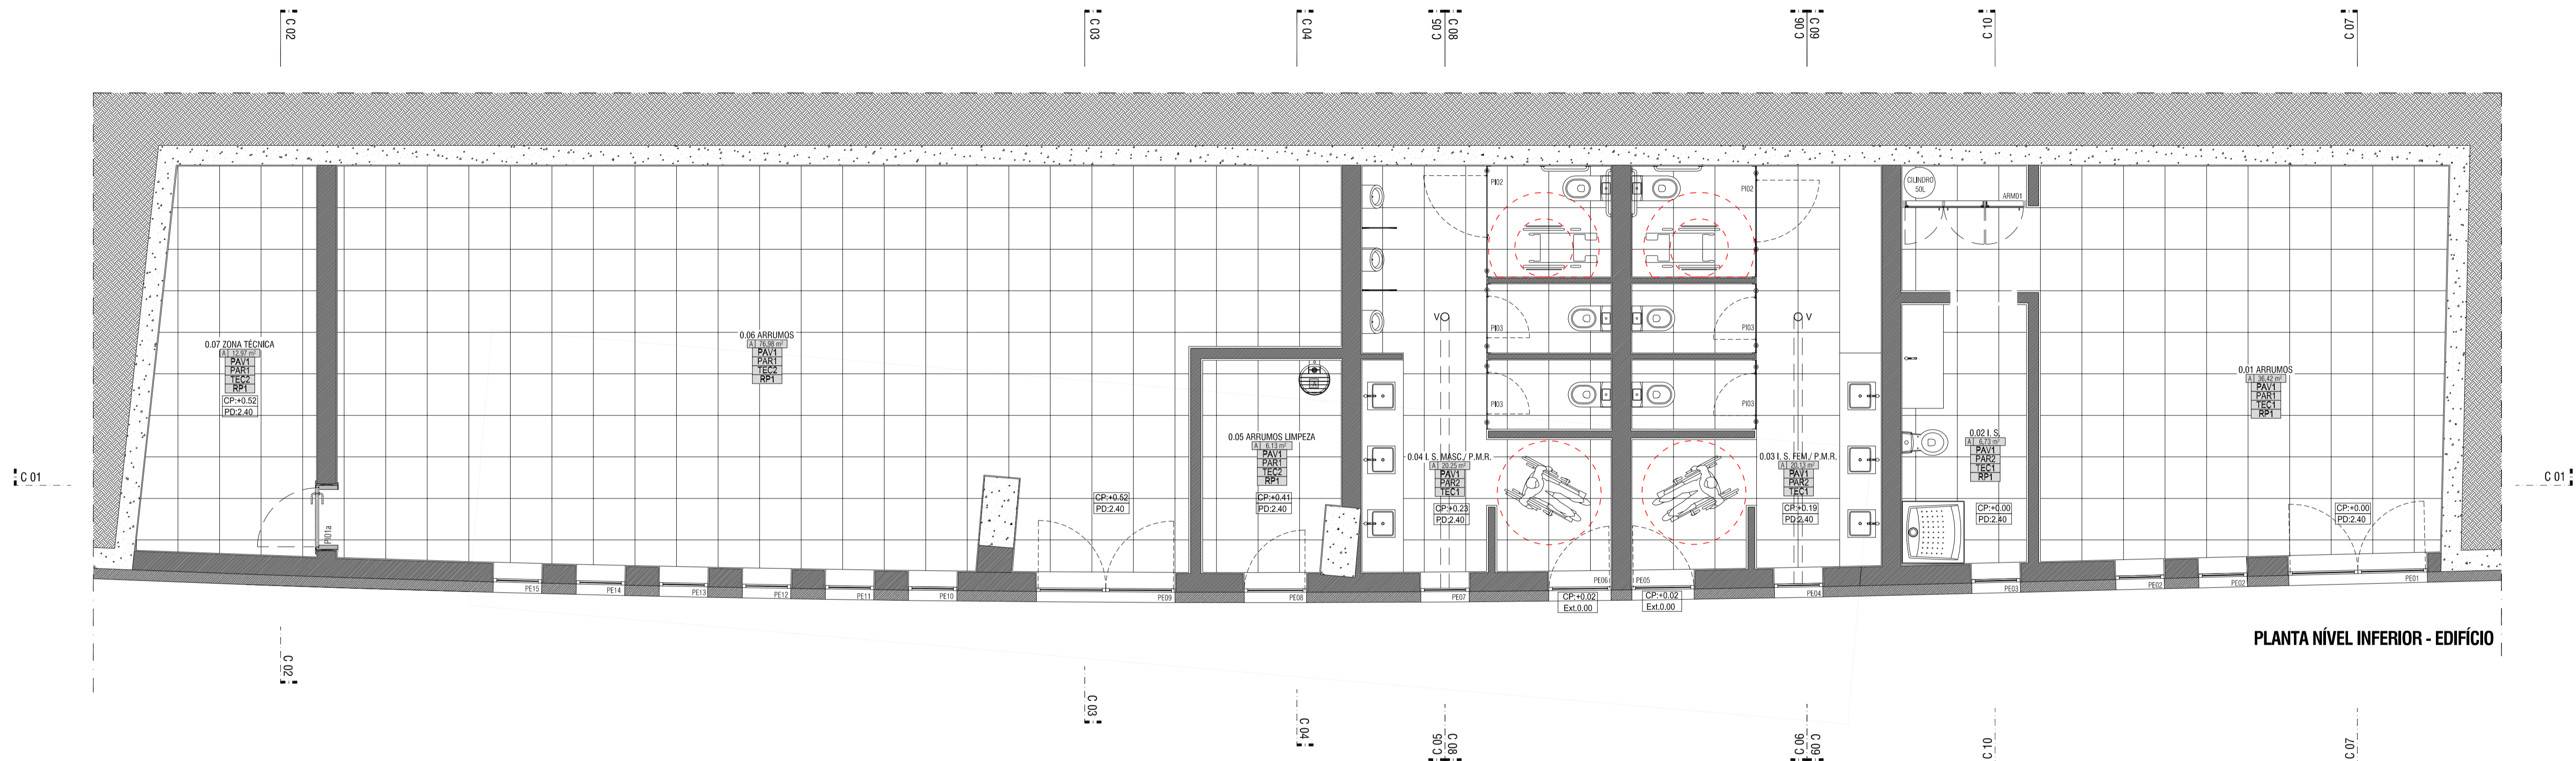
C 02
C 03
C 04
C 05
C 08
C 06
C 09
C 10
C 07

PI02
PI02
CILINDRO 50L
ARM01

0.07 ZONA TÉCNICA
A: 12.97 m²
PAV1
PAR1
TEC2
RP1
CP:+0.52
PD:2.40

0.06 ARRUMOS
A: 76.98 m²
PAV1
PAR1
TEC2
RP1

V
PI03
PI03
V
PI03
PI03

0.01 ARRUMOS
A: 36.42 m²
PAV1
PAR1
TEC1
RP1

0.05 ARRUMOS LIMPEZA
A: 6.13 m²
PAV1
PAR1
TEC2
RP1
CP:+0.41
PD:2.40

0.04 I. S. MASC / P.M.R.
A: 20.25 m²
PAV1
PAR2
TEC1
CP:+0.23
PD:2.40

0.03 I. S. FEM / P.M.R.
A: 20.13 m²
PAV1
PAR2
TEC1
CP:+0.19
PD:2.40

0.02 I. S.
A: 6.73 m²
PAV1
PAR2
TEC1
RP1
CP:+0.00
PD:2.40

C 01
C 01

PI01a
CP:+0.52
PD:2.40
CP:+0.00
PD:2.40

PE15
PE14
PE13
PE12
PE11
PE10
PE09
PE08
PE07
PE06
PE05
PE04
PE03
PE02
PE02
PE01

CP:+0.02
Ext.0.00
CP:+0.02
Ext.0.00

PLANTA NÍVEL INFERIOR - EDIFÍCIO

C 02
C 03
C 04
C 05
C 08
C 06
C 09
C 10
C 07